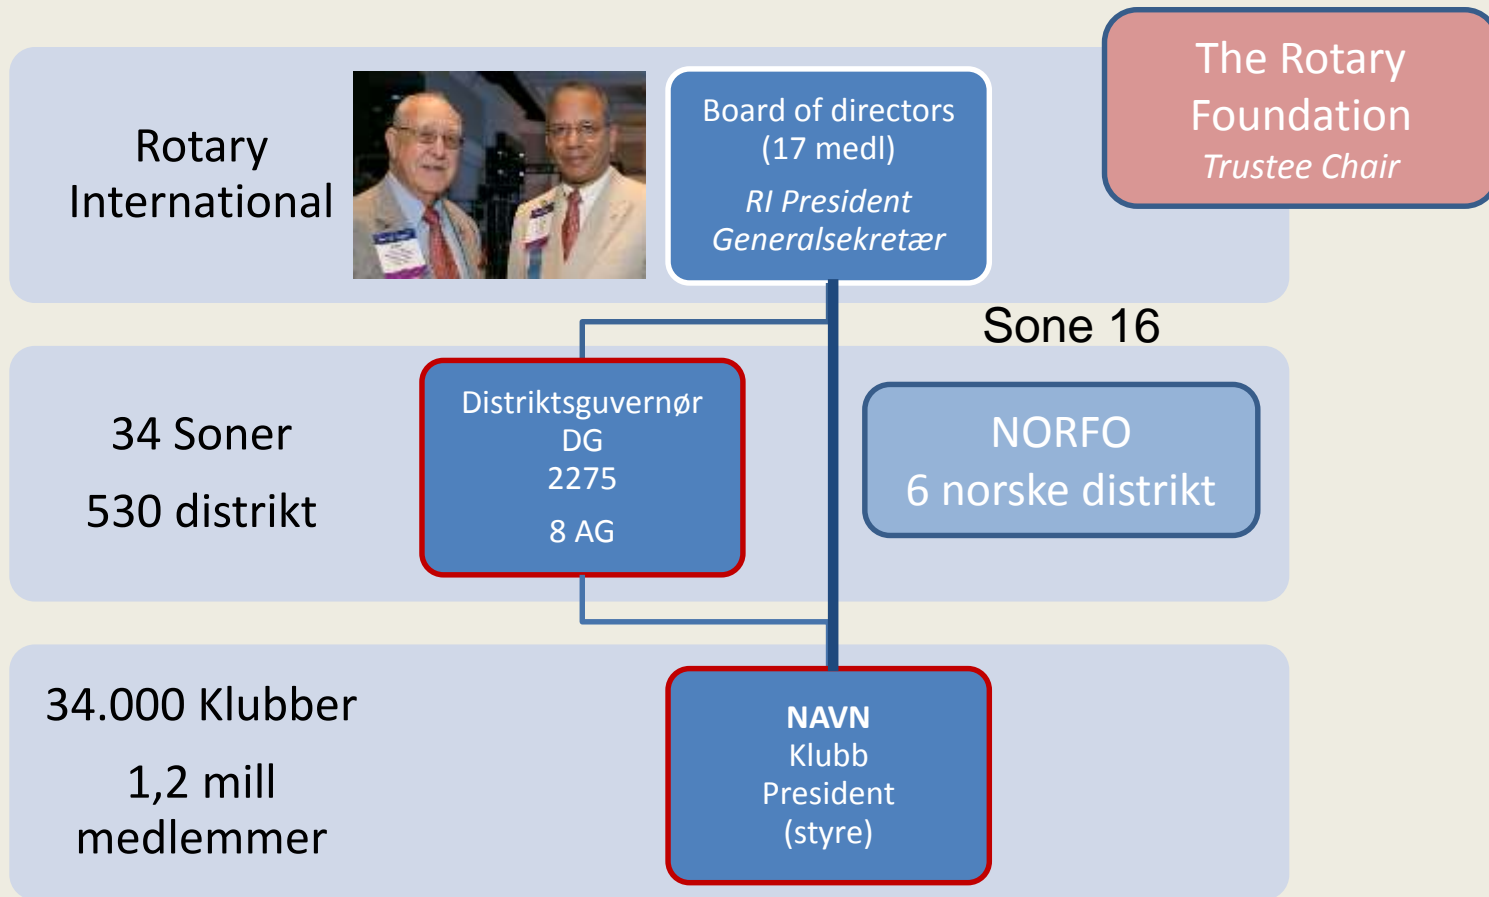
Rotary International

Board of directors
(17 medl)
RI President
Generalsekretær

The Rotary Foundation
Trustee Chair

Sone 16

34 Soner

530 distrikt

Distriktsguvernør
DG
2275
8 AG

NORFO
6 norske distrikt

34.000 Klubber

1,2 mill medlemmer

NAVN
Klubb
President
(styre)